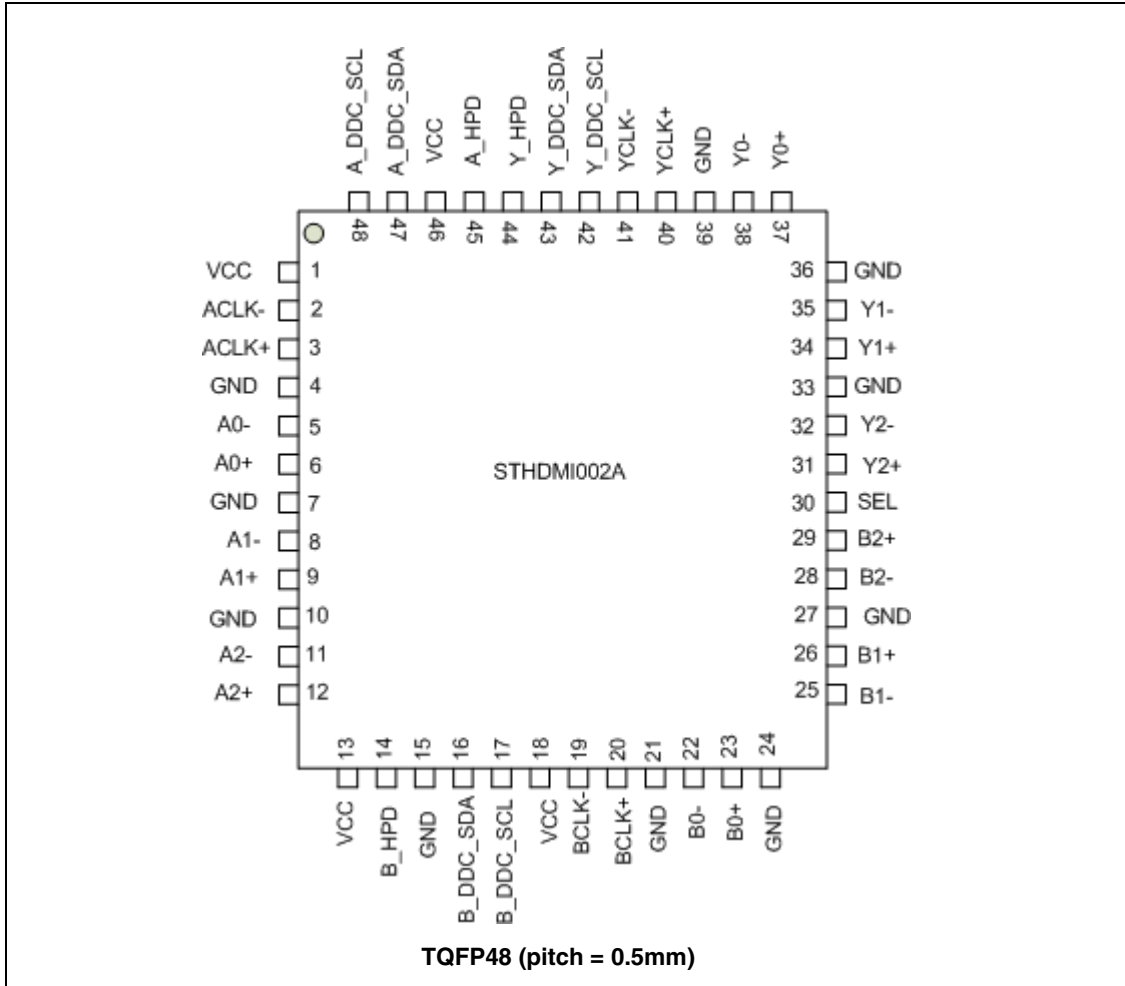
A_DDC_SCL A_DDC_SDA VCC A_HPD Y_HPD Y_DDC_SDA Y_DDC_SCL YCLK- YCLK+ GND Y0- Y0+

48 47 46 45 44 43 42 41 40 39 38 37

VCC 1
ACLK- 2
ACLK+ 3
GND 4
A0- 5
A0+ 6
GND 7
A1- 8
A1+ 9
GND 10
A2- 11
A2+ 12

36 GND
35 Y1-
34 Y1+
33 GND
32 Y2-
31 Y2+
30 SEL
29 B2+
28 B2-
27 GND
26 B1+
25 B1-

STHDMI002A

13 14 15 16 17 18 19 20 21 22 23 24

VCC B_HPD GND B_DDC_SDA B_DDC_SCL VCC BCLK- BCLK+ GND B0- B0+ GND

TQFP48 (pitch = 0.5mm)